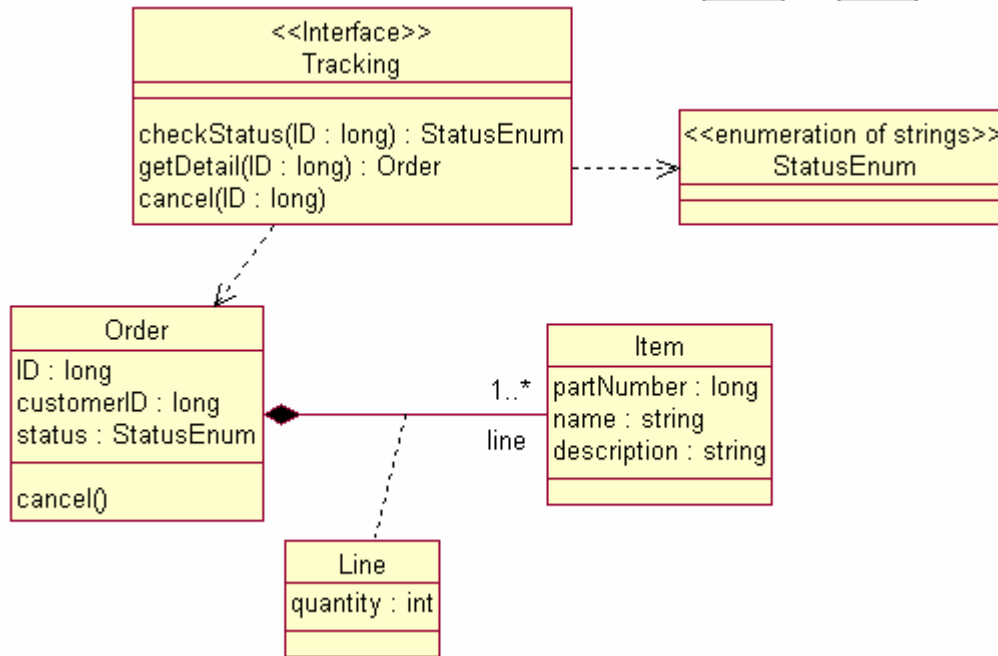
<<Interface>>
Tracking

checkStatus(ID : long) : StatusEnum
getDetail(ID : long) : Order
cancel(ID : long)

<<enumeration of strings>>
StatusEnum

Order
ID : long
customerID : long
status : StatusEnum
cancel()

1..*
line

Item
partNumber : long
name : string
description : string

Line
quantity : int